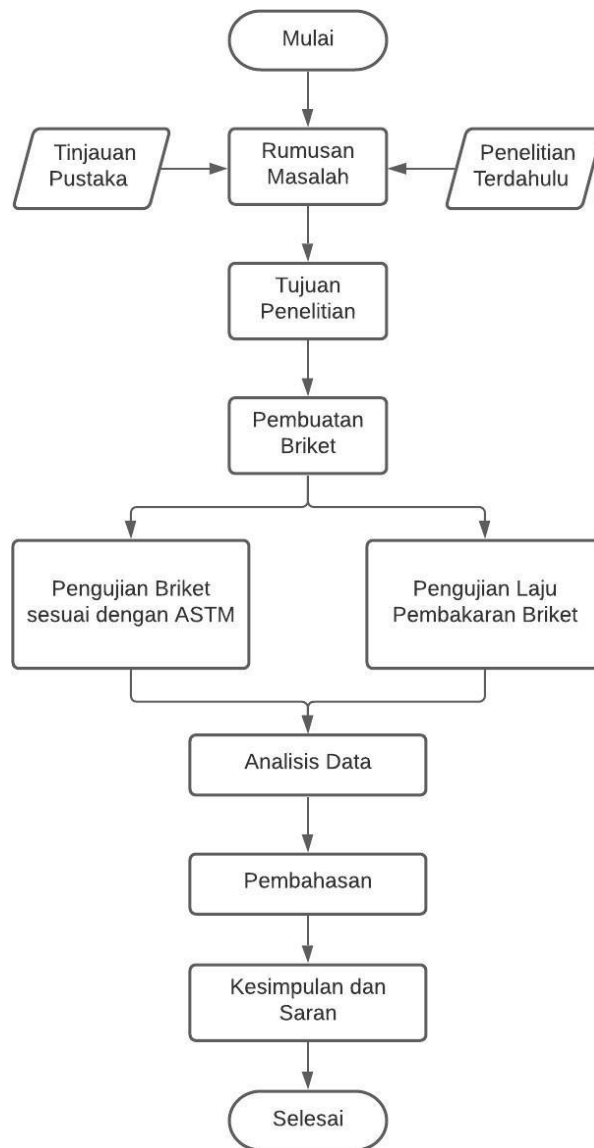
Mulai

Tinjauan Pustaka

Rumusan Masalah

Penelitian Terdahulu

Tujuan Penelitian

Pembuatan Briket

Pengujian Briket sesuai dengan ASTM

Pengujian Laju Pembakaran Briket

Analisis Data

Pembahasan

Kesimpulan dan Saran

Selesai